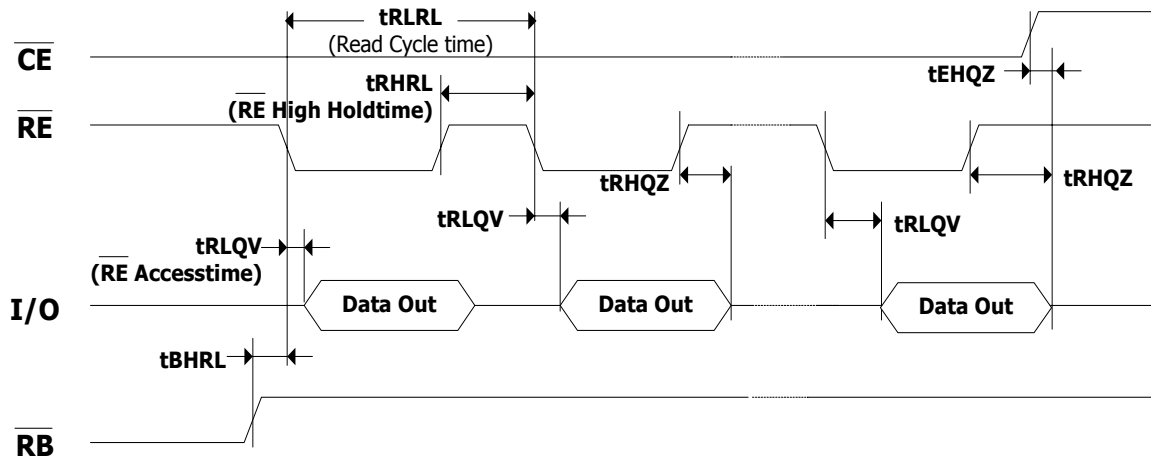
tRLRL
(Read Cycle time)

$\overline{CE}$

tEHQZ

tRHRL
($\overline{RE}$ High Holdtime)

$\overline{RE}$

tRHQZ

tRHQZ

tRLQV

tRLQV

tRLQV
($\overline{RE}$ Accesstime)

I/O

Data Out

Data Out

Data Out

tBHRL

$\overline{RB}$